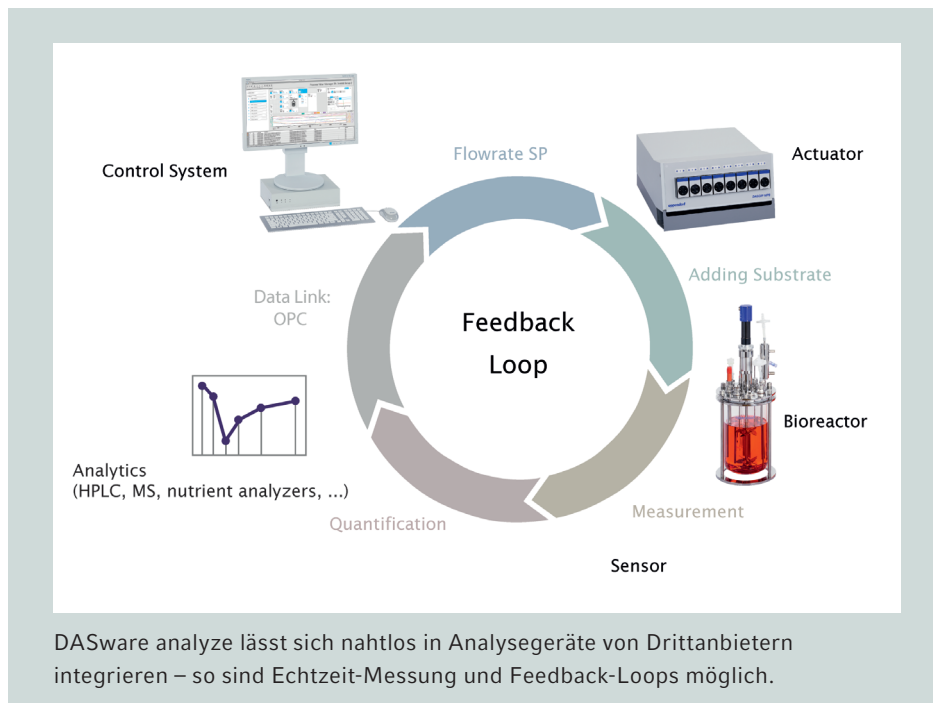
Flowrate SP

Control System

Actuator

Adding Substrate

Data Link:
OPC

Feedback
Loop

Bioreactor

Analytics
(HPLC, MS, nutrient analyzers, ...)

Quantification

Measurement

Sensor

DASware analyze lässt sich nahtlos in Analysegeräte von Drittanbietern integrieren – so sind Echtzeit-Messung und Feedback-Loops möglich.